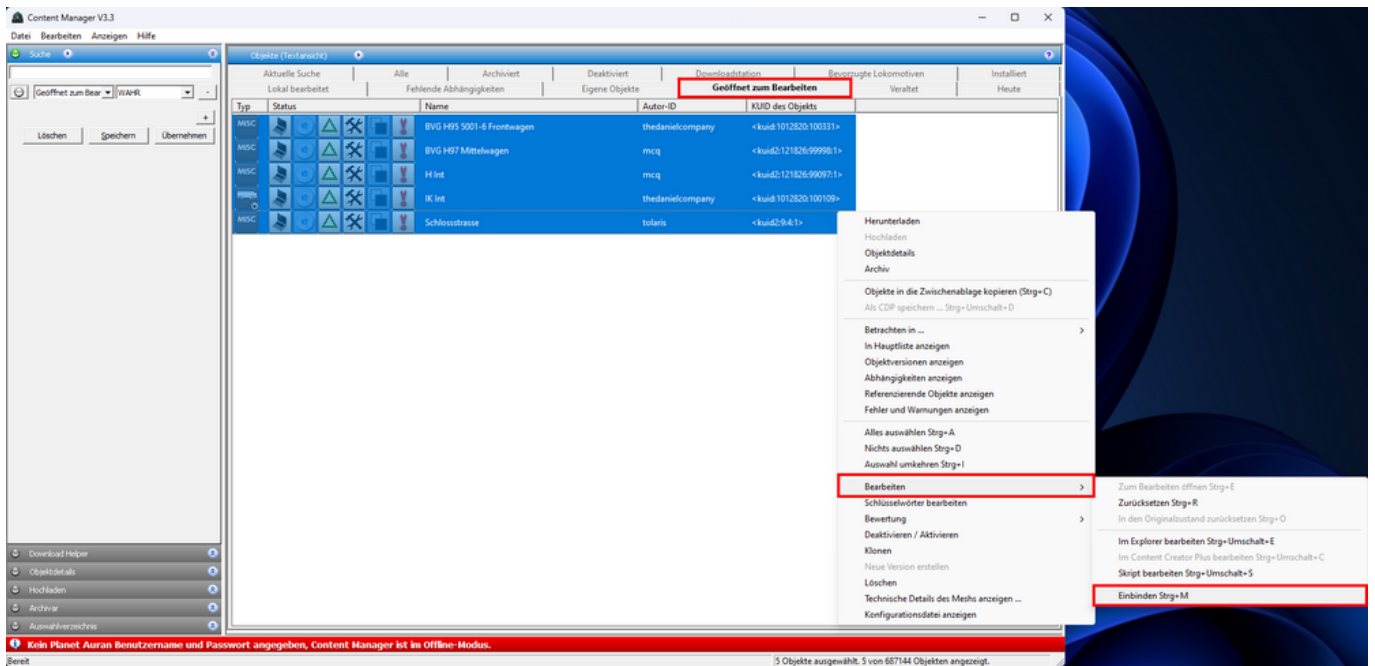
Content Manager V3.3

Datei Bearbeiten Anzeigen Hilfe

Suche

Geöffnet zum Bear WAHR

Löschen Speichern Übernehmen

Objekte (Textansicht)

Aktuelle Suche | Alle | Archiviert | Deaktiviert | Downloadstation | Bevorzugte Lokomotiven | Installiert
Lokal bearbeitet | Fehlende Abhängigkeiten | Eigene Objekte | Geöffnet zum Bearbeiten | Veraltet | Heute

| Typ | Status | Name | Autor-ID | KUID des Objekts |
|---|---|---|---|---|
| MISC | | BVG H95 5001-6 Frontwagen | thedanielcompany | <kuid:1012820:100331> |
| MISC | | BVG H97 Mittelwagen | mcq | <kuid2:121826:99998:1> |
| MISC | | H Int | mcq | <kuid2:121826:99097:1> |
| | | IK Int | thedanielcompany | <kuid:1012820:100109> |
| MISC | | Schlossstrasse | tolaris | <kuid2:9:4:1> |

Herunterladen
Hochladen
Objektdetails
Archiv
Objekte in die Zwischenablage kopieren (Strg+C)
Als CDP speichern ... Strg+Umschalt+D
Betrachten in ...
In Hauptliste anzeigen
Objektversionen anzeigen
Abhängigkeiten anzeigen
Referenzierende Objekte anzeigen
Fehler und Warnungen anzeigen
Alles auswählen Strg+A
Nichts auswählen Strg+D
Auswahl umkehren Strg+I
Bearbeiten
Schlüsselwörter bearbeiten
Bewertung
Deaktivieren / Aktivieren
Klonen
Neue Version erstellen
Löschen
Technische Details des Meshs anzeigen ...
Konfigurationsdatei anzeigen

Zum Bearbeiten öffnen Strg+E
Zurücksetzen Strg+R
In den Originalzustand zurücksetzen Strg+O
Im Explorer bearbeiten Strg+Umschalt+E
Im Content Creator Plus bearbeiten Strg+Umschalt+C
Skript bearbeiten Strg+Umschalt+S
Einbinden Strg+M

Download Helper
Objektdetails
Hochladen
Archivar
Auswahlverzeichnis

Kein Planet Auran Benutzername und Passwort angegeben, Content Manager ist im Offline-Modus.

Bereit
5 Objekte ausgewählt. 5 von 687144 Objekten angezeigt.